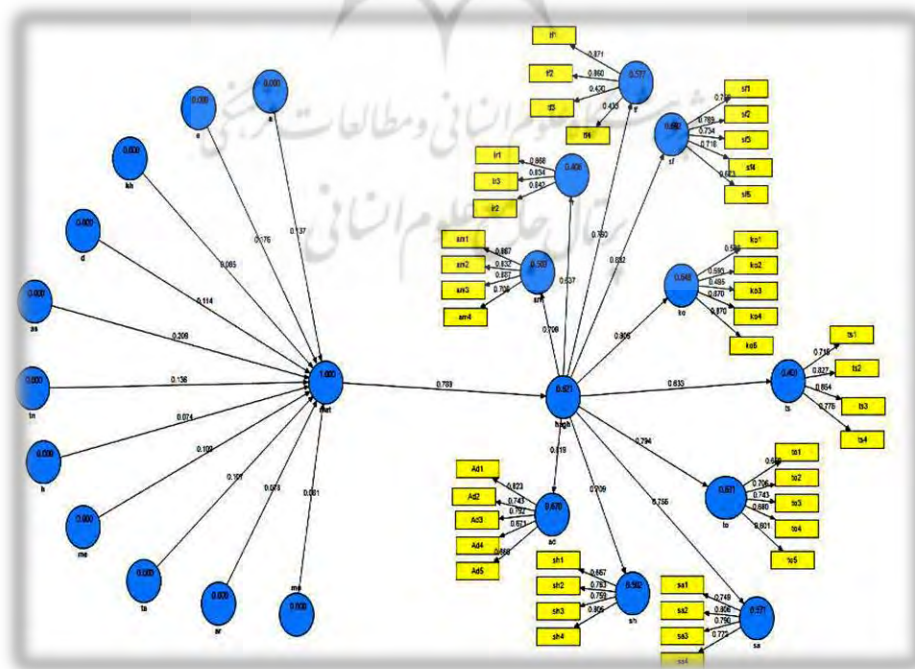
tf1
tf2
tf3
tf4
0.871
0.860
0.430
0.435
0.577
sf1
sf2
sf3
sf4
sf5
0.788
0.734
0.716
0.652
lr1
lr3
lr2
0.868
0.834
0.842
0.406
am1
am2
am3
am4
0.867
0.832
0.867
0.706
0.507
am
ko1
ko2
ko3
ko4
ko5
0.590
0.485
0.870
0.870
0.646
ko
0.000
0.000
0.000
kh
0.000
d
0.000
as
0.000
tn
0.000
h
0.000
me
0.000
ta
0.000
ar
0.000
ma
0.176
0.137
0.085
0.114
0.209
0.136
0.074
0.103
0.161
0.078
0.081
1.000
mat
0.789
0.760
0.632
0.537
0.708
0.806
0.521
hagh
0.635
ts1
ts2
ts3
ts4
0.718
0.827
0.864
0.778
0.403
ts
0.794
to1
to2
to3
to4
to5
0.706
0.743
0.680
0.801
0.631
to
0.819
Ad1
Ad2
Ad3
Ad4
Ad5
0.823
0.743
0.792
0.621
0.468
0.670
ad
0.709
sh1
sh2
sh3
sh4
0.857
0.783
0.759
0.805
0.502
sh
0.756
sa1
sa2
sa3
sa4
0.749
0.806
0.790
0.772
0.571
sa